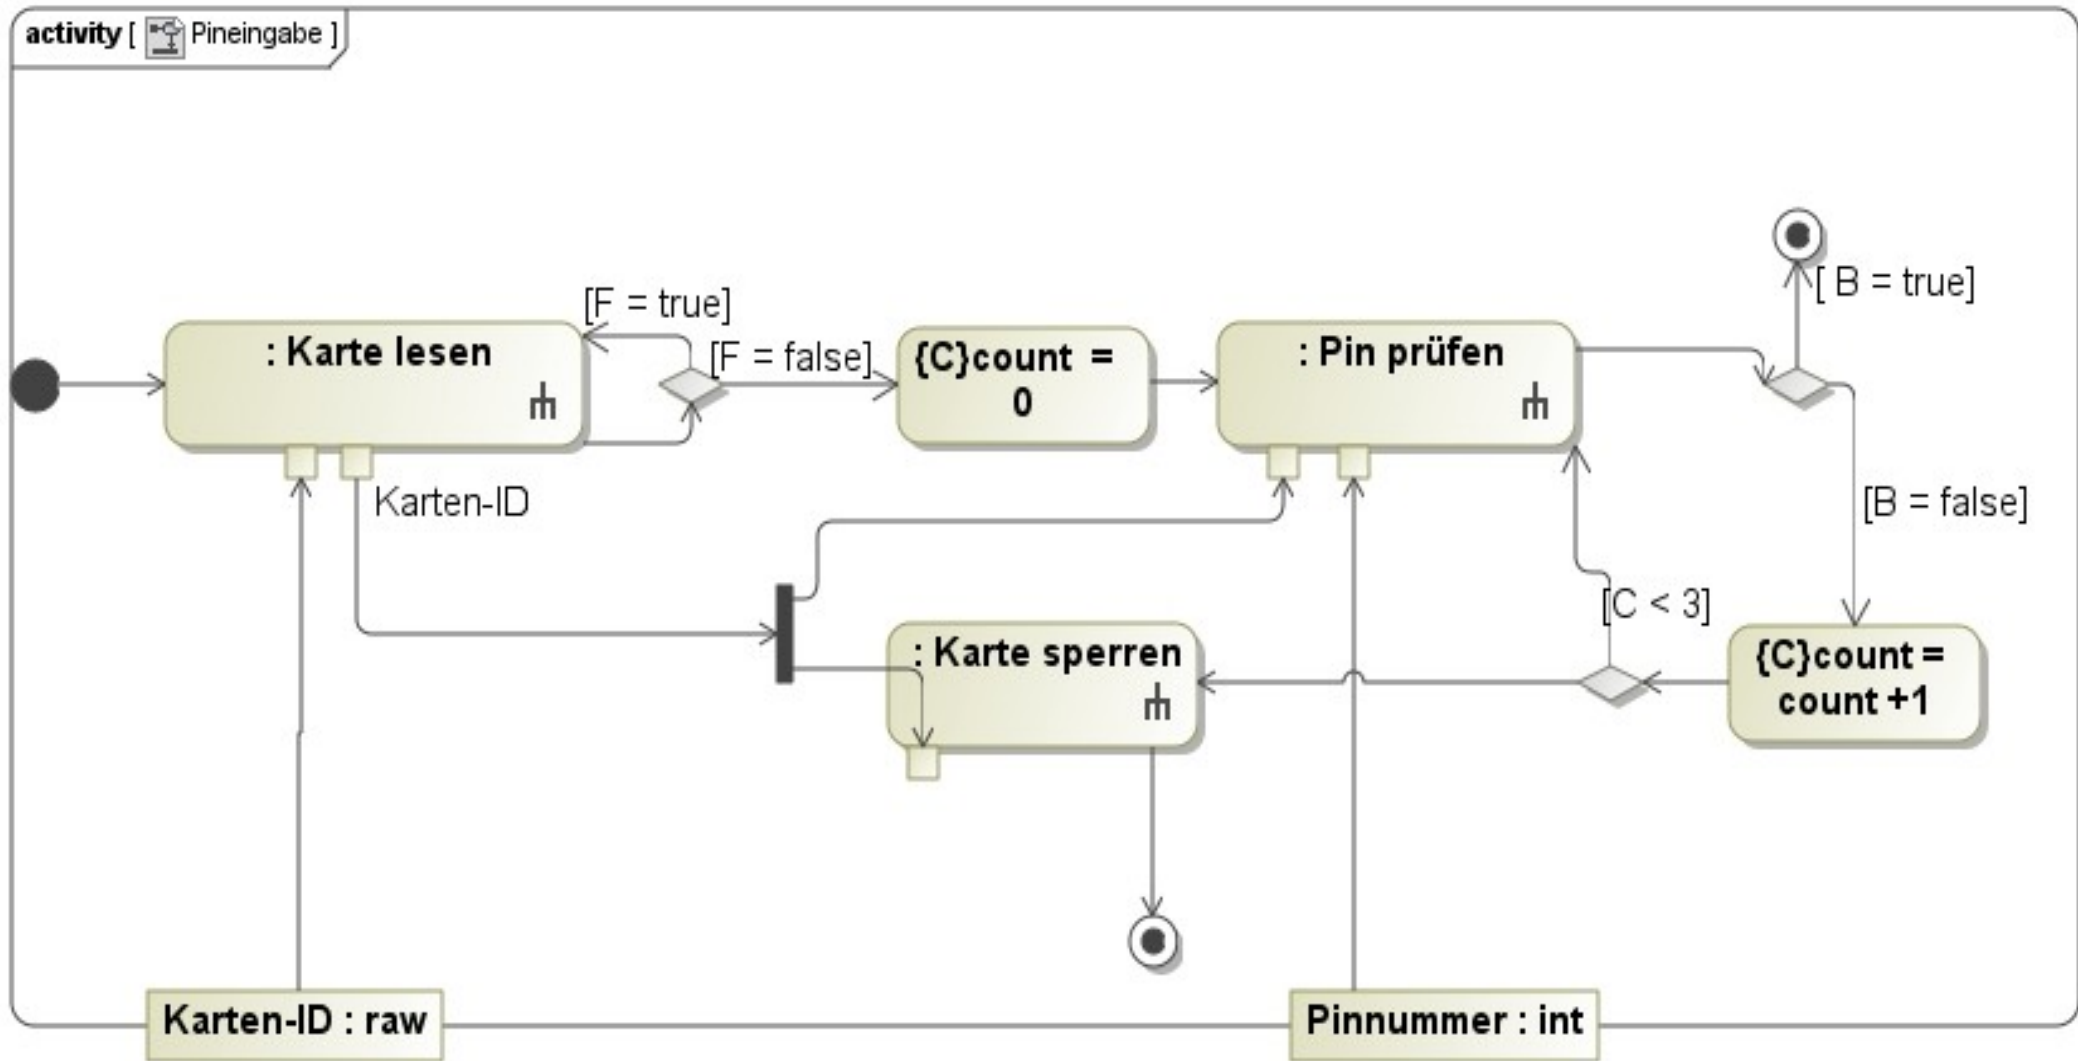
activity [ Pineingabe ]

[F = true]

[F = false]

: Karte lesen

{C}count = 0

: Pin prüfen

[ B = true]

Karten-ID

[B = false]

[C < 3]

: Karte sperren

{C}count = count +1

Karten-ID : raw

Pinnummer : int